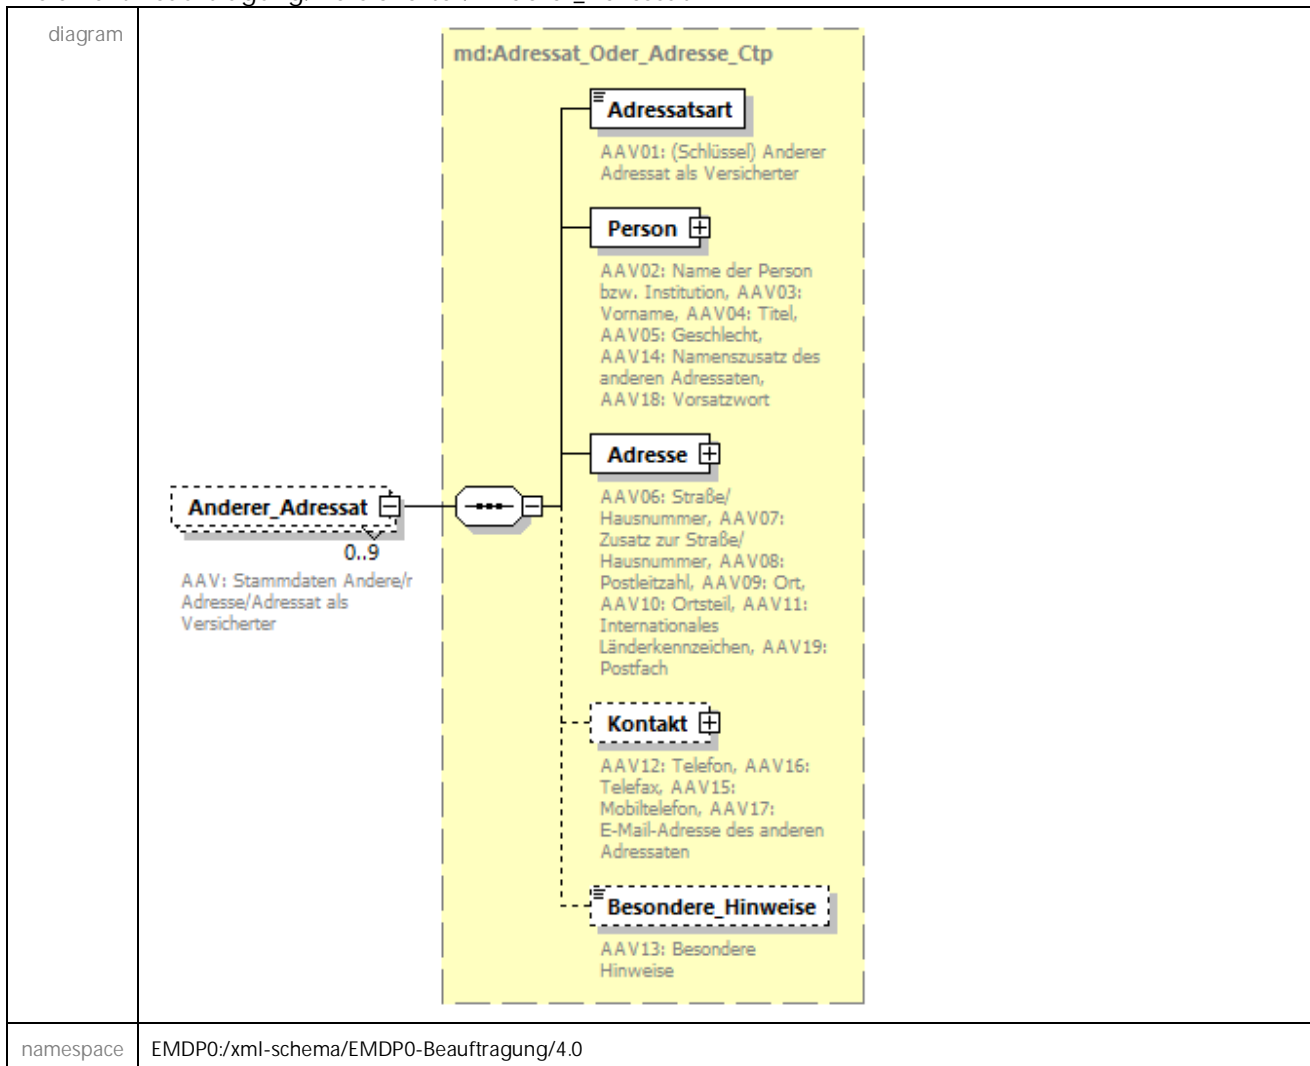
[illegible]

| diagram | md:Adressat_Oder_Adresse_Ctp<br>Adressatsart<br>AAV01: (Schlüssel) Anderer Adressat als Versicherter<br>Person<br>AAV02: Name der Person bzw. Institution, AAV03: Vorname, AAV04: Titel, AAV05: Geschlecht, AAV14: Namenszusatz des anderen Adressaten, AAV18: Vorsatzwort<br>Adresse<br>AAV06: Straße/ Hausnummer, AAV07: Zusatz zur Straße/ Hausnummer, AAV08: Postleitzahl, AAV09: Ort, AAV10: Ortsteil, AAV11: Internationales Länderkennzeichen, AAV19: Postfach<br>Kontakt<br>AAV12: Telefon, AAV16: Telefax, AAV15: Mobiltelefon, AAV17: E-Mail-Adresse des anderen Adressaten<br>Besondere_Hinweise<br>AAV13: Besondere Hinweise<br>Anderer_Adressat<br>0..9<br>AAV: Stammdaten Andere/r Adresse/Adressat als Versicherter |
|---|---|
| namespace | EMDP0:/xml-schema/EMDP0-Beauftragung/4.0 |